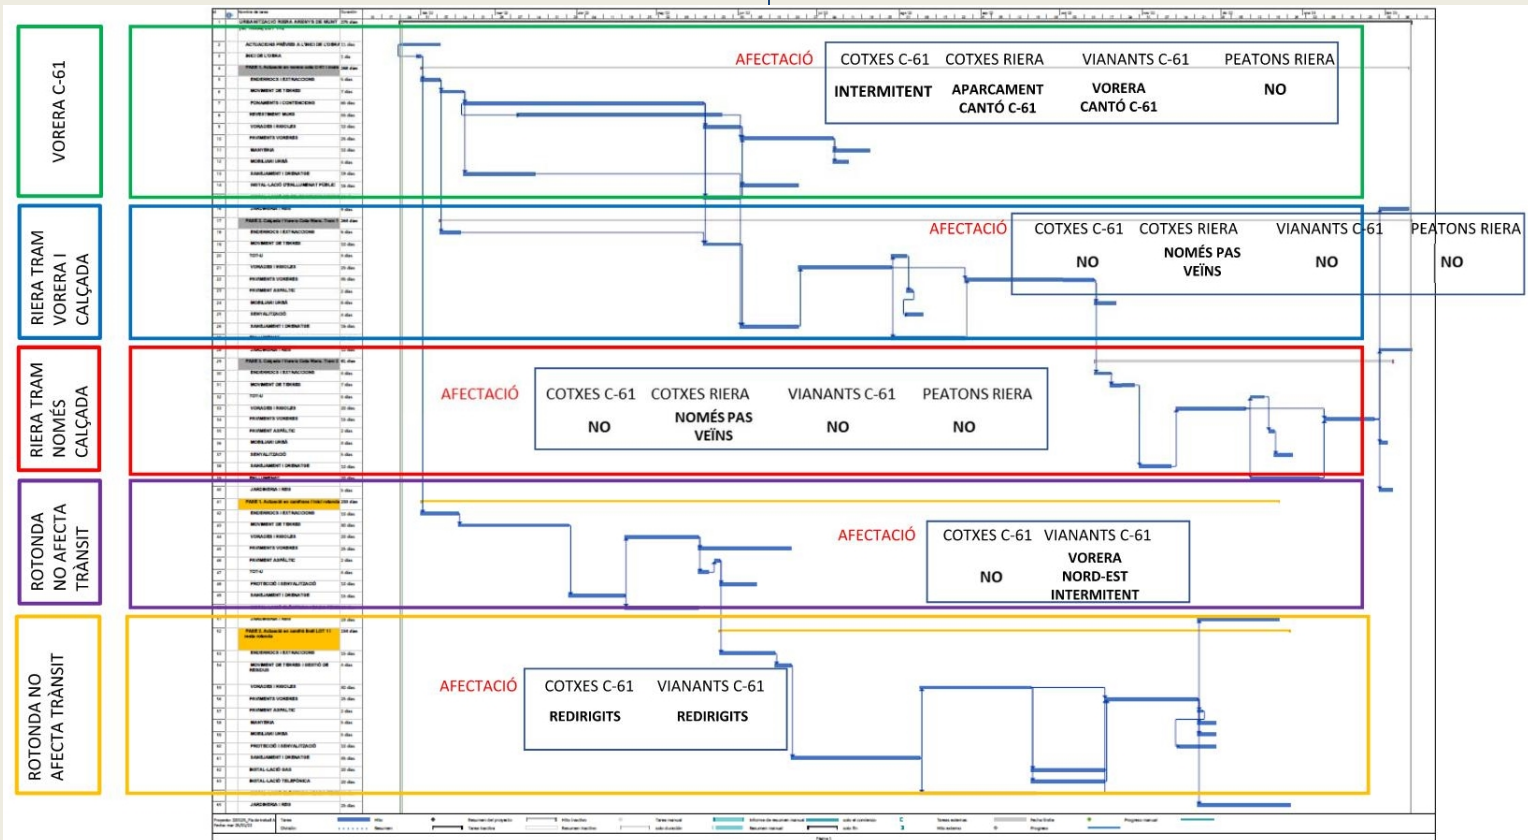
VORERA C-61

AFECTACIÓ

| COTXES C-61 | COTXES RIERA | VIANANTS C-61 | PEATONS RIERA |
|---|---|---|---|
| INTERMITENT | APARCAMENT CANTÓ C-61 | VORERA CANTÓ C-61 | NO |

RIERA TRAM VORERA I CALÇADA

AFECTACIÓ

| COTXES C-61 | COTXES RIERA | VIANANTS C-61 | PEATONS RIERA |
|---|---|---|---|
| NO | NOMÉS PAS VEÏNS | NO | NO |

RIERA TRAM NOMÉS CALÇADA

AFECTACIÓ

| COTXES C-61 | COTXES RIERA | VIANANTS C-61 | PEATONS RIERA |
|---|---|---|---|
| NO | NOMÉS PAS VEÏNS | NO | NO |

ROTONDA NO AFECTA TRÀNSIT

AFECTACIÓ

| COTXES C-61 | VIANANTS C-61 |
|---|---|
| NO | VORERA NORD-EST INTERMITENT |

ROTONDA NO AFECTA TRÀNSIT

AFECTACIÓ

| COTXES C-61 | VIANANTS C-61 |
|---|---|
| REDIRIGITS | REDIRIGITS |

URBANITZACIÓ RIERA ARENYS DE MUNT
ACTUACIONS PRÈVIES A L'INICI DE L'OBRA
INICI DE L'OBRA
ENDERROCS I EXTRACCIONS
MOVIMENT DE TERRES
FONAMENTS I CONTENCIONS
VORADES I RIGOLES
PAVIMENTS VORERES
MOBILIARI URBÀ
SANEJAMENT I DRENATGE
JARDINERIA I REG
TOT-U
PAVIMENT ASFÀLTIC
SENYALITZACIÓ
PROTECCIÓ I SENYALITZACIÓ
INSTAL·LACIÓ GAS
INSTAL·LACIÓ TELEFÒNICA
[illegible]